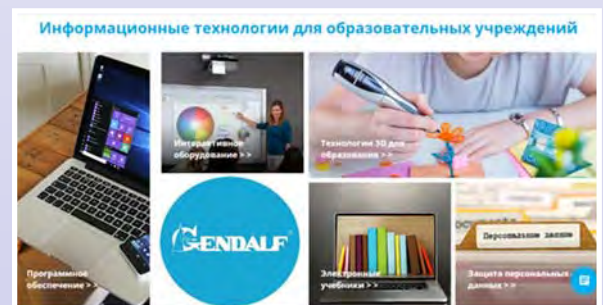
Информационные технологии для образовательных учреждений

Интерактивное оборудование > >

Технологии 3D для образования > >

GENDALF

Программное обеспечение > >

Электронные учебники > >

Персональные данные

Защита персональных данных > >

Dell